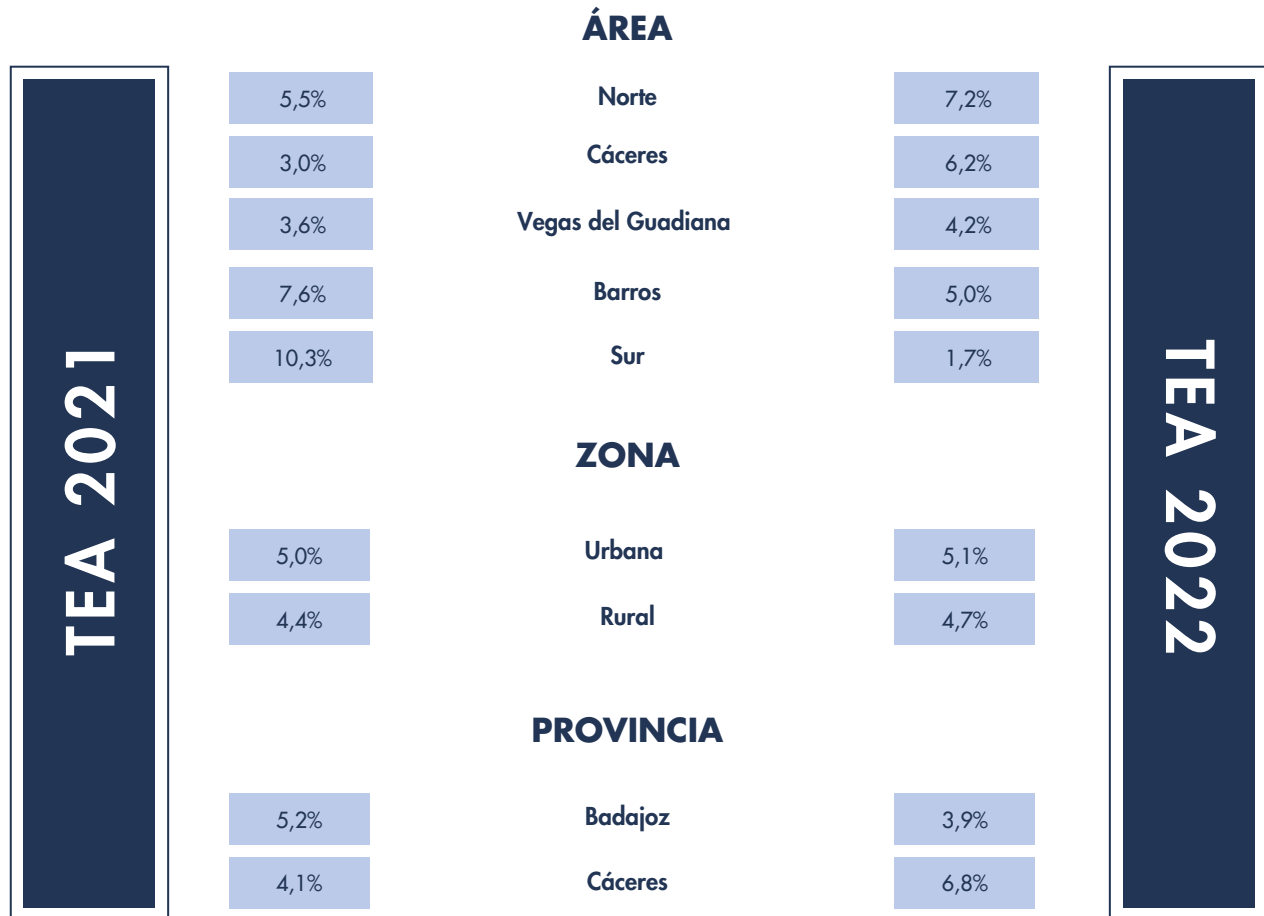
ÁREA

TEA 2021

TEA 2022

| TEA 2021 | | TEA 2022 |
|---|---|---|
| 5,5% | Norte | 7,2% |
| 3,0% | Cáceres | 6,2% |
| 3,6% | Vegas del Guadiana | 4,2% |
| 7,6% | Barros | 5,0% |
| 10,3% | Sur | 1,7% |

ZONA

| TEA 2021 | | TEA 2022 |
|---|---|---|
| 5,0% | Urbana | 5,1% |
| 4,4% | Rural | 4,7% |

PROVINCIA

| TEA 2021 | | TEA 2022 |
|---|---|---|
| 5,2% | Badajoz | 3,9% |
| 4,1% | Cáceres | 6,8% |